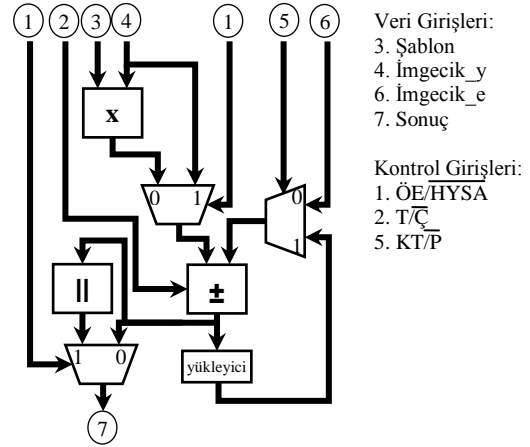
1 2 3 4 1 5 6

x

0 1

0

1

||

±

1 0

yükleyici

7

Veri Girişleri:
3. Şablon
4. İmgecik_y
6. İmgecik_e
7. Sonuç

Kontrol Girişleri:
1. ÖE/$\overline{\text{HYSA}}$
2. T/$\overline{\text{Ç}}$
5. KT/$\overline{\text{P}}$